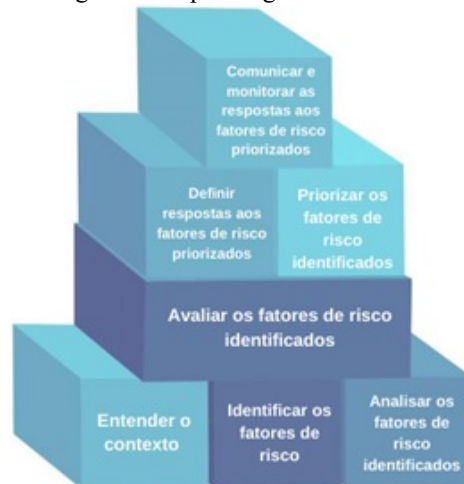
Comunicar e monitorar as respostas aos fatores de risco priorizados

Definir respostas aos fatores de risco priorizados

Priorizar os fatores de risco identificados

Avaliar os fatores de risco identificados

Entender o contexto

Identificar os fatores de risco

Analisar os fatores de risco identificados